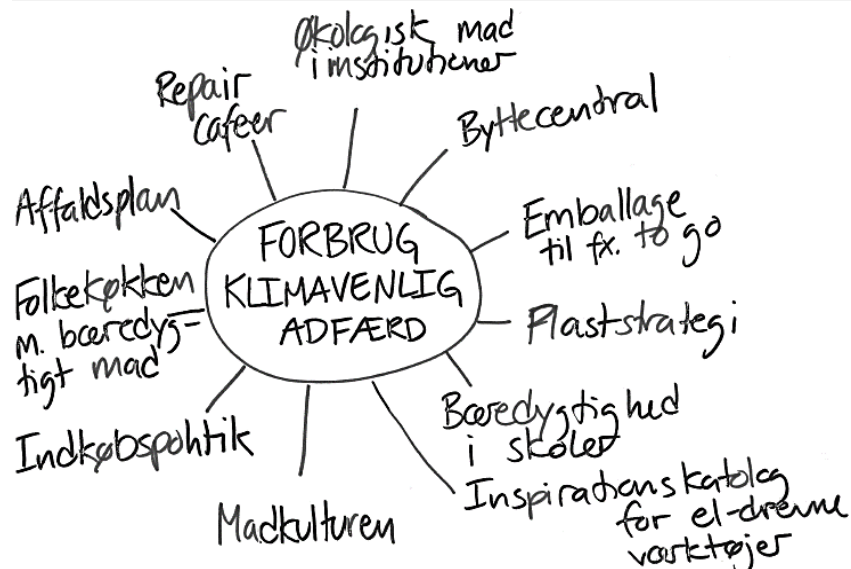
FORBRUG
KLIMAVENLIG
ADFÆRD

Økologisk mad i institutioner

Byttecentral

Emballage til fx. to go

Plaststrategi

Bæredygtighed i skoler

Inspirationskatalog for el-drevne værktøjer

Madkulturen

Indkøbspolitik

Folkekøkken m. bæredygtigt mad

Affaldsplan

Repair cafeer